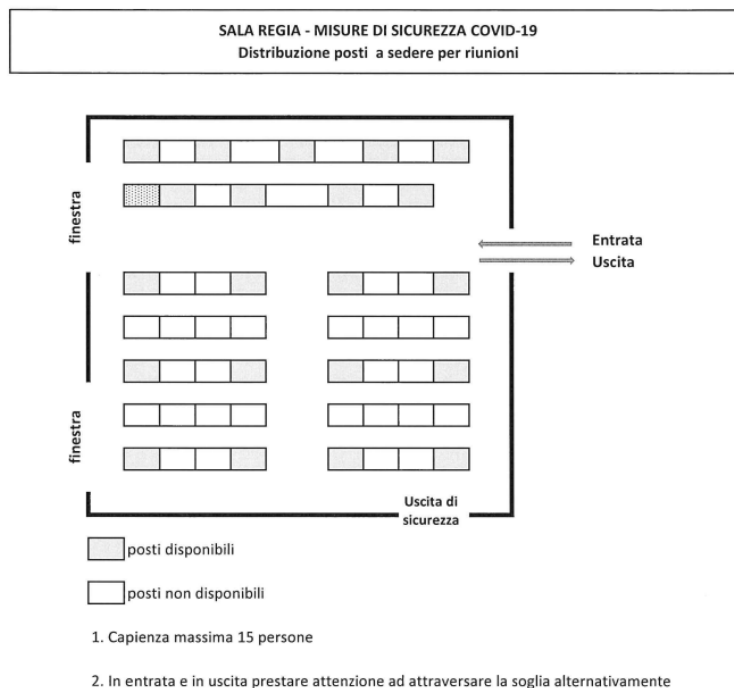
SALA REGIA - MISURE DI SICUREZZA COVID-19
Distribuzione posti a sedere per riunioni

finestra

Entrata
Uscita

finestra

Uscita di sicurezza

posti disponibili

posti non disponibili

1. Capienza massima 15 persone

2. In entrata e in uscita prestare attenzione ad attraversare la soglia alternativamente